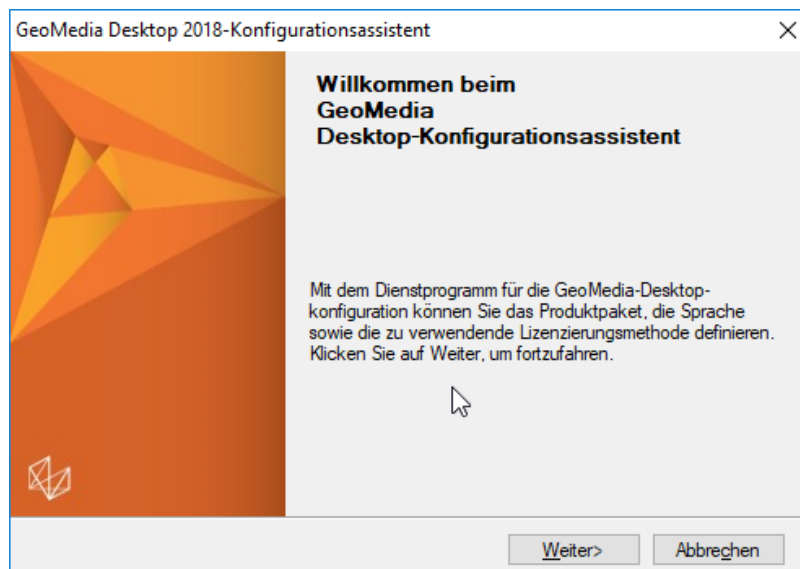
GeoMedia Desktop 2018-Konfigurationsassistent

Willkommen beim GeoMedia Desktop-Konfigurationsassistent

Mit dem Dienstprogramm für die GeoMedia-Desktop-konfiguration können Sie das Produktpaket, die Sprache sowie die zu verwendende Lizenzierungsmethode definieren. Klicken Sie auf Weiter, um fortzufahren.

Weiter>

Abbrechen